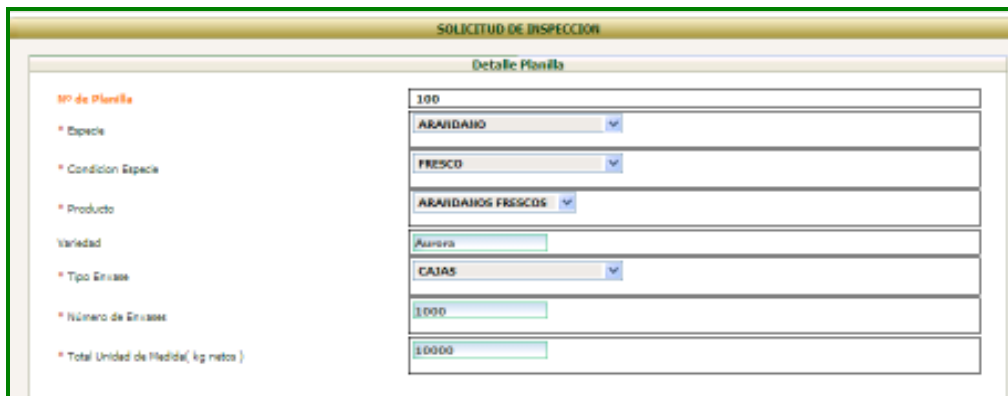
SOLICITUD DE INSPECCION

Detalle Planilla

Nº de Planilla 100

* Especie ARANDANO

* Condicion Especie FRESCO

* Producto ARANDANOS FRESCOS

Variedad Aurora

* Tipo Envase CAJAS

* Número de Envases 1000

* Total Unidad de Medida( kg netos ) 10000